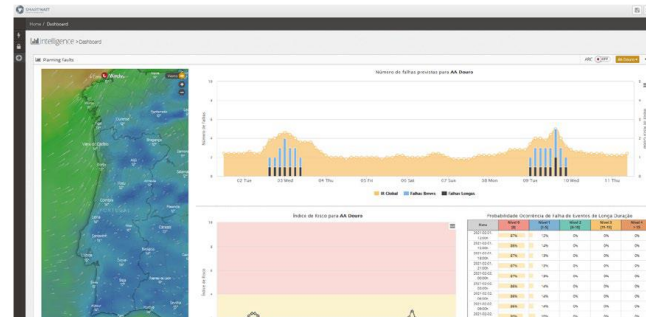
SMARTWATT

Home / Dashboard

Intelligence > Dashboard

Planning faults

Número de falhas previstas para AA Douro

15

10

5

0

Número de falhas

02 Tue

03 Wed

04 Thu

05 Fri

06 Sat

07 Sun

08 Mon

09 Tue

10 Wed

11 Thu

IR Global

Falhas Breves

Falhas Longas

Índice de Risco para AA Douro

Índice de Risco

Probabilidade Ocorrência de Falha de Eventos de Longa Duração

| Data | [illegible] | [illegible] | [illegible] | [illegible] | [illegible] |
|---|---|---|---|---|---|
| 2021-02-01 | 37% | 14% | 0% | 0% | 0% |
| 2021-02-01 | 35% | 14% | 0% | 0% | 0% |
| 2021-02-01 | 37% | 14% | 0% | 0% | 0% |
| 2021-02-01 | 37% | 14% | 0% | 0% | 0% |
| 2021-02-02 | 35% | 14% | 0% | 0% | 0% |
| 2021-02-02 | 37% | 14% | 0% | 0% | 0% |
| 2021-02-02 | 37% | 14% | 0% | 0% | 0% |
| 2021-02-02 | 35% | 14% | 0% | 0% | 0% |
| 2021-02-02 | 35% | 14% | 0% | 0% | 0% |